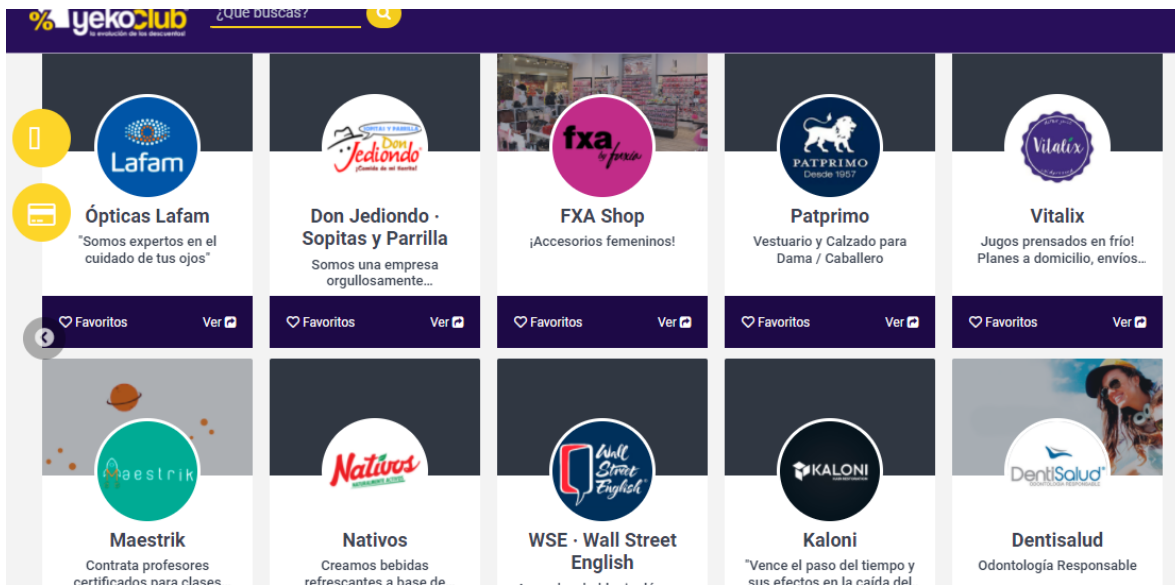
%yekoClub
la evolución de los descuentos

¿Qué buscas?

Lafam
Ópticas Lafam
"Somos expertos en el cuidado de tus ojos"
Favoritos Ver

Sopitas y Parrilla Don Jediondo ¡Comida de mi tierrita!
Don Jediondo · Sopitas y Parrilla
Somos una empresa orgullosamente...
Favoritos Ver

fxa by foxxia
FXA Shop
¡Accesorios femeninos!
Favoritos Ver

PATPRIMO Desde 1957
Patprimo
Vestuario y Calzado para Dama / Caballero
Favoritos Ver

Vitalix
Vitalix
Jugos prensados en frío! Planes a domicilio, envíos...
Favoritos Ver

maestrik
Maestrik
Contrata profesores certificados para clases...

Nativos
Nativos
Creamos bebidas refrescantes a base de...

Wall Street English
WSE · Wall Street English

KALONI
Kaloni
"Vence el paso del tiempo y sus efectos en la caída del...

DentiSalud ODONTOLOGÍA RESPONSABLE
Dentisalud
Odontología Responsable